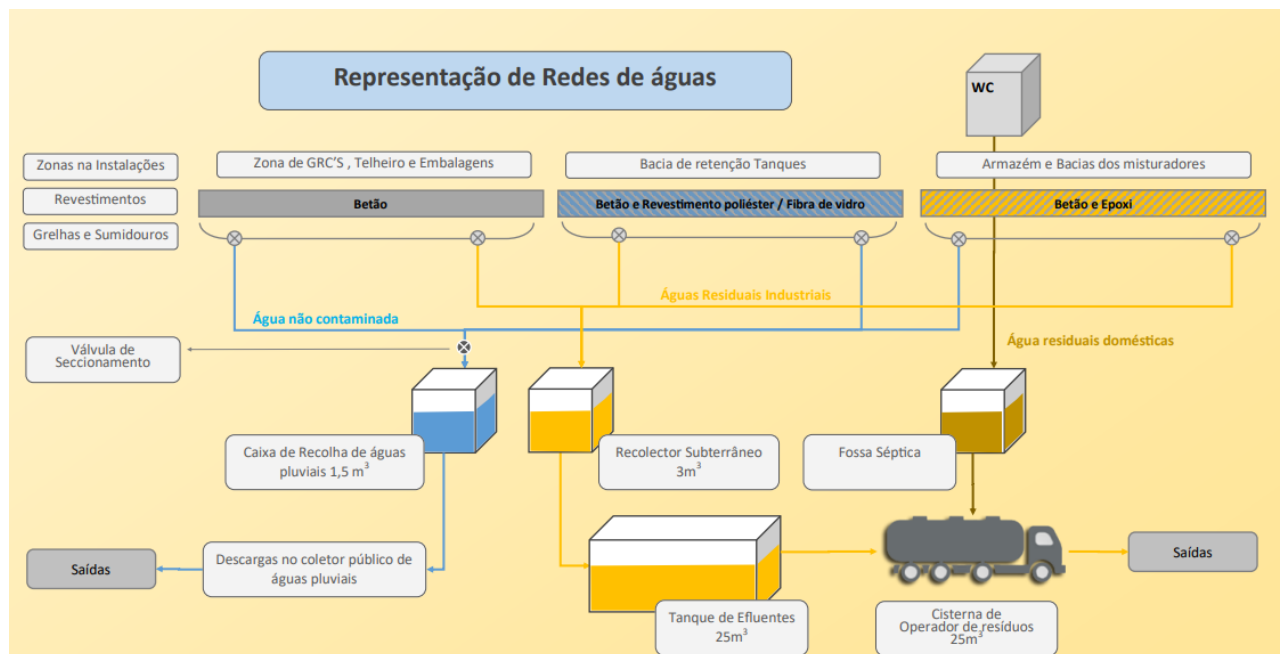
Representação de Redes de águas

WC

Zonas na Instalações

Revestimentos

Grelhas e Sumidouros

Zona de GRC'S , Telheiro e Embalagens

Bacia de retenção Tanques

Armazém e Bacias dos misturadores

Betão

Betão e Revestimento poliéster / Fibra de vidro

Betão e Epoxi

Águas Residuais Industriais

Água não contaminada

Água residuais domésticas

Válvula de Seccionamento

Caixa de Recolha de águas pluviais 1,5 m$^3$

Recolector Subterrâneo 3m$^3$

Fossa Séptica

Saídas

Descargas no coletor público de águas pluviais

Tanque de Efluentes 25m$^3$

Cisterna de Operador de resíduos 25m$^3$

Saídas